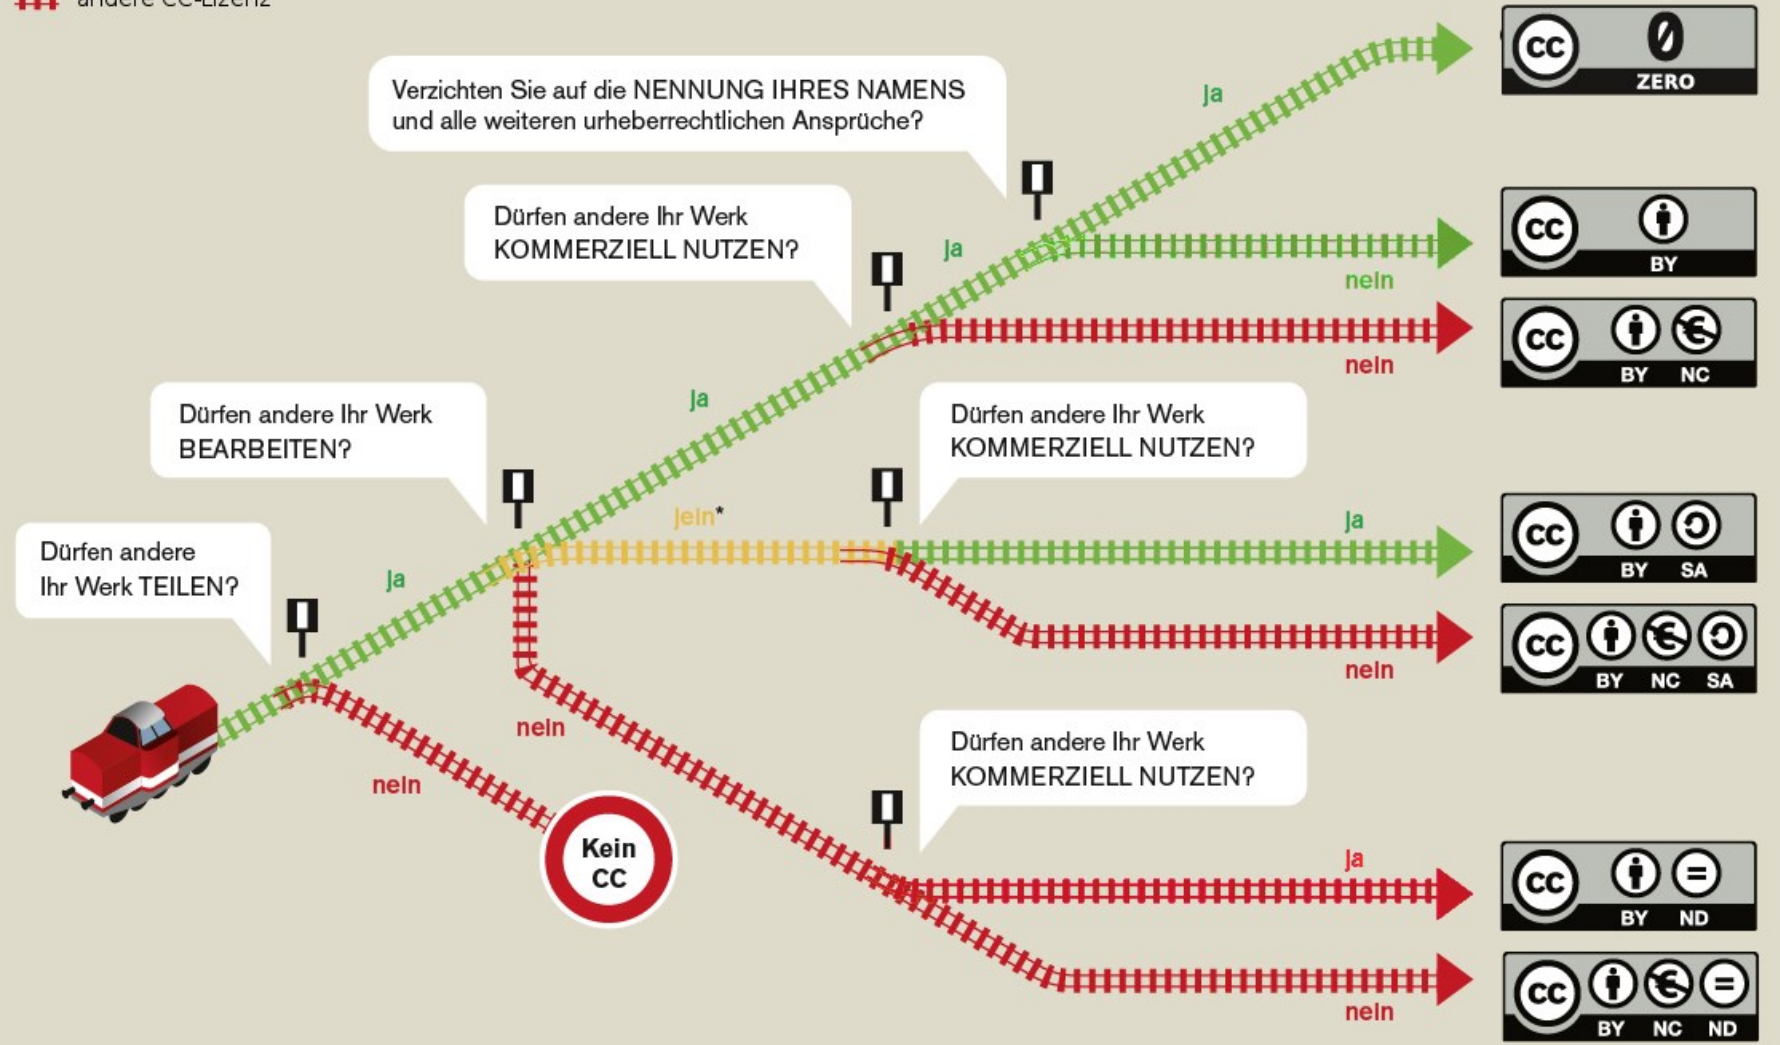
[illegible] andere CC-Lizenz

Verzichten Sie auf die NENNUNG IHRES NAMENS und alle weiteren urheberrechtlichen Ansprüche?

ja

CC ZERO

Dürfen andere Ihr Werk KOMMERZIELL NUTZEN?

ja

CC BY

nein

nein

CC BY NC

Dürfen andere Ihr Werk BEARBEITEN?

ja

Dürfen andere Ihr Werk KOMMERZIELL NUTZEN?

jein*

ja

CC BY SA

Dürfen andere Ihr Werk TEILEN?

ja

nein

CC BY NC SA

nein

nein

Dürfen andere Ihr Werk KOMMERZIELL NUTZEN?

Kein CC

ja

CC BY ND

nein

CC BY NC ND